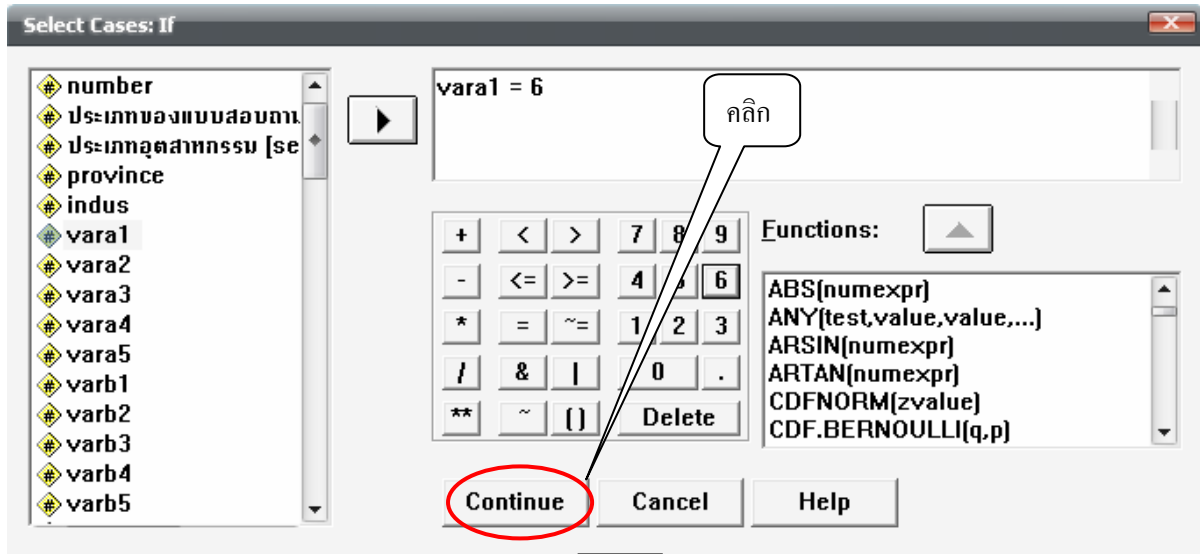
Select Cases: If

number
ประเภทของแบบสอบถาม
ประเภทอุตสาหกรรม [se
province
indus
vara1
vara2
vara3
vara4
vara5
varb1
varb2
varb3
varb4
varb5

vara1 = 6

คลิก

+ < > 7 8 9
- <= >= 4 5 6
* = ~= 1 2 3
/ & | 0 .
** ~ () Delete

Functions:

ABS(numexpr)
ANY(test,value,value,...)
ARSIN(numexpr)
ARTAN(numexpr)
CDFNORM(zvalue)
CDF.BERNOULLI(q,p)

Continue Cancel Help